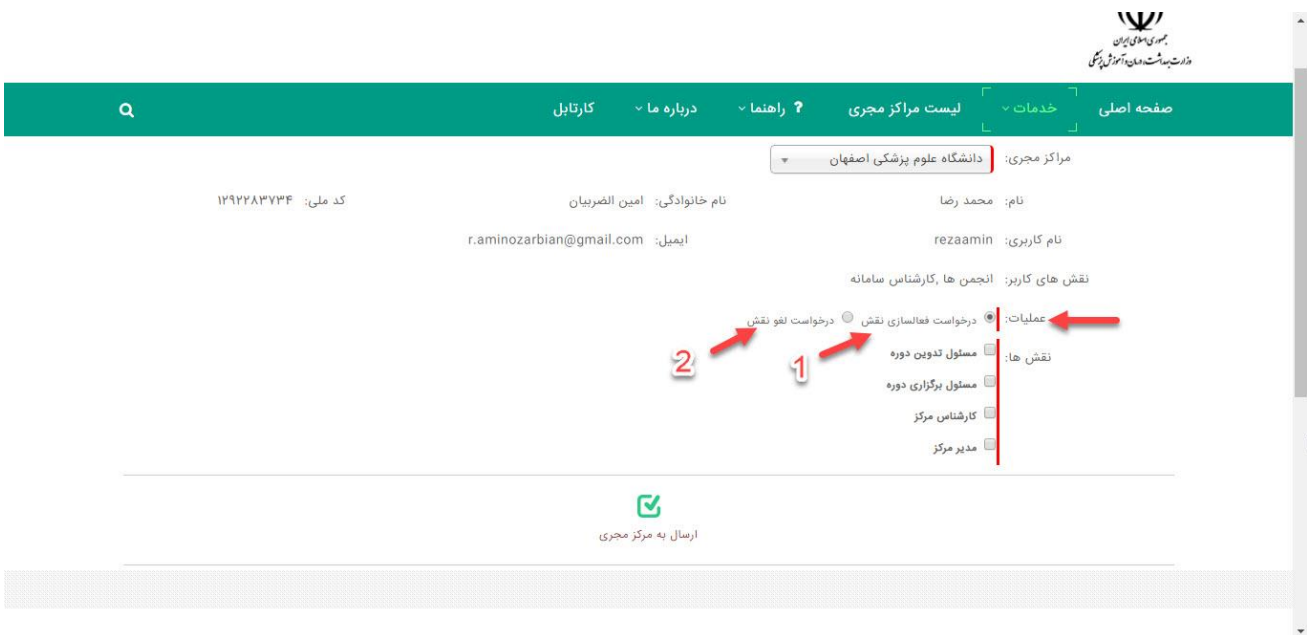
جمهوری اسلامی ایران
وزارت بهداشت، درمان و آموزش پزشکی

صفحه اصلی خدمات لیست مراکز مجری ? راهنما درباره ما کارتابل

مراکز مجری: دانشگاه علوم پزشکی اصفهان

نام: محمد رضا نام خانوادگی: امین الضربیان کد ملی: ۱۲۹۲۲۸۳۷۳۴

نام کاربری: rezaamin ایمیل: r.aminozarbian@gmail.com

نقش های کاربر: انجمن ها ,کارشناس سامانه

عملیات: درخواست فعالسازی نقش درخواست لغو نقش

2 1

نقش ها: مسئول تدوین دوره
مسئول برگزاری دوره
کارشناس مرکز
مدیر مرکز

ارسال به مرکز مجری